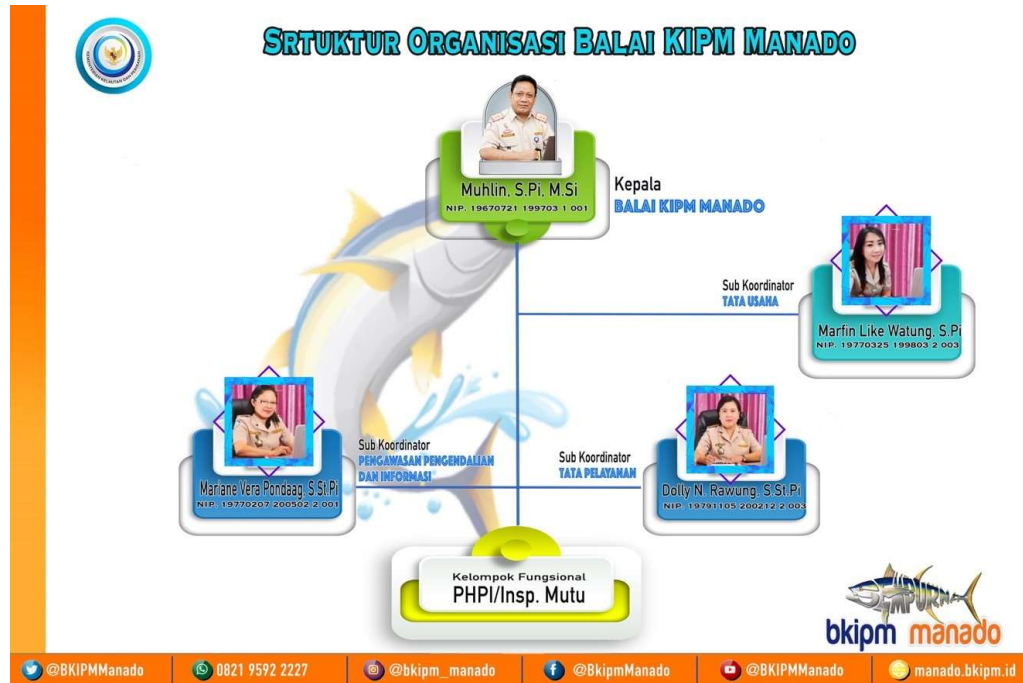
SRTUKTUR ORGANISASI BALAI KIPM MANADO

Muhlin. S.Pi. M.Si
NIP. 19670721 199703 1 001

Kepala
BALAI KIPM MANADO

Sub Koordinator
TATA USAHA

Marfin Like Watung. S.Pi
NIP. 19770325 199803 2 003

Sub Koordinator
PENGAWASAN PENGENDALIAN DAN INFORMASI

Mariane Vera Pondaag. S.St.Pi
NIP. 19770207 200502 2 001

Sub Koordinator
TATA PELAYANAN

Dolly N. Rawung. S.St.Pi
NIP. 19791105 200212 2 003

Kelompok Fungsional
PHPI/Insp. Mutu

SEMPURNA
bkipm manado

@BKIPMManado | 0821 9592 2227 | @bkipm_manado | @BkipmManado | @BKIPMManado | manado.bkipm.id